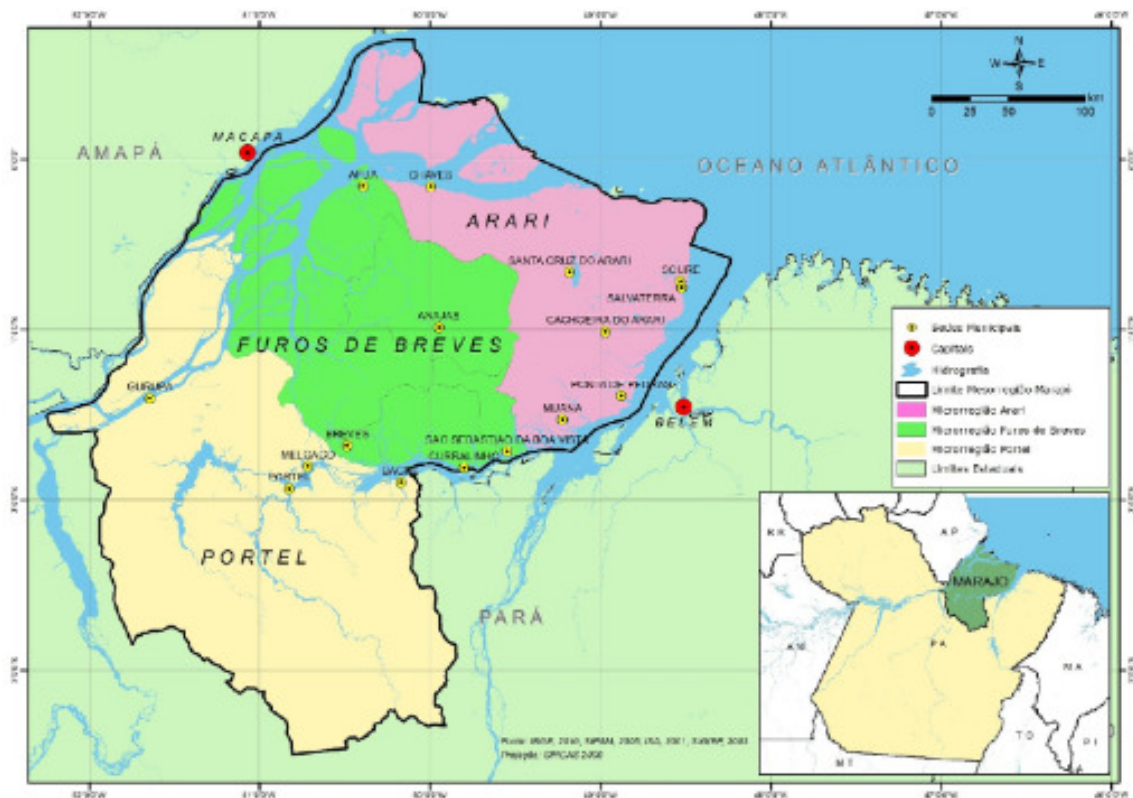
N
W E
S
0 25 50 100 km

AMAPÁ
MACAPÁ
OCEANO ATLÂNTICO
AFUÁ
CHAVES
ARARI
SANTA CRUZ DO ARARI
SOURE
SALVATERRA
ANAJÁS
CACHOEIRA DO ARARI
FUROS DE BREVES
GURUPÁ
PONTA DE PEDRAS
MUANÁ
BELÉM
BREVES
SÃO SEBASTIÃO DA BOA VISTA
MELGAÇO
CURRALINHO
PORTEL
BAGRE
PORTEL
PARÁ

Sedes Municipais
Capitais
Hidrografia
Limite Mesorregião Marajó
Microrregião Arari
Microrregião Furos de Breves
Microrregião Portel
Limites Estaduais

RR
AP
MARAJÓ
AM
PA
MA
TO
PI
MT

Fonte: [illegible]
Projeção: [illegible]